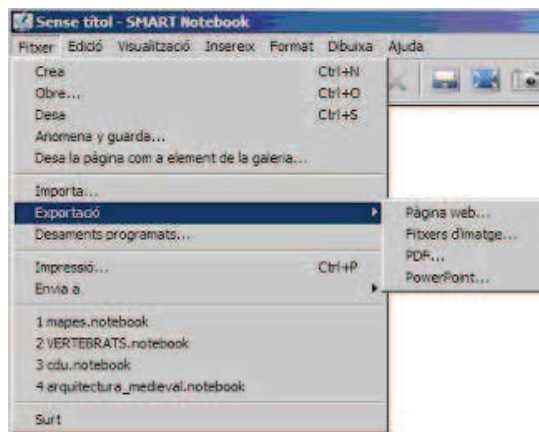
Sense títol - SMART Notebook

Fitxer Edició Visualització Insereix Format Dibuixa Ajuda

Crea Ctrl+N
Obre... Ctrl+O
Desa Ctrl+S
Anomena y guarda...
Desa la pàgina com a element de la galeria...
Importa...
Exportació
Desaments programats...
Impressió... Ctrl+P
Envia a
1 mapes.notebook
2 VERTEBRATS.notebook
3 cdu.notebook
4 arquitectura_medieval.notebook
Surt

Pàgina web...
Fitxers d'imatge...
PDF...
PowerPoint...